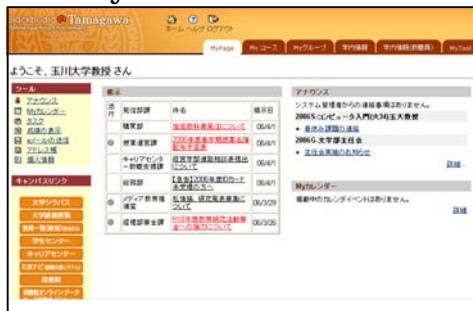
Blackboard Tamagawa

ホーム ヘルプ ログアウト

MyPage My コース Myグループ 学内情報 学内情報(教職員) MyTool

ようこそ、玉川大学教授 さん

ツール
アナウンス
Myカレンダー
タスク
成績の表示
eメールの送信
アドレス帳
個人情報

キャンパスリンク
大学シラバス
大学履修要覧
教員一覧(教職員tools)
学生センター
キャリアセンター
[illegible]
図書館
図書館オンラインデータ

掲示

| 添付 | 発信部署 | 件名 | 掲示日 |
|---|---|---|---|
| | 情報部 | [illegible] | 06/4/1 |
| | 教育企画部 | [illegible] | 06/4/1 |
| | キャリアセンター就職支援課 | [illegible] | 06/4/1 |
| | 総務部 | 【重要】2006年度IDカード未受領の方へ | 06/4/1 |
| | メディア教育推進室 | 転換後、研究電話番号について | 06/3/29 |
| | 経理部事業課 | H18年度教育研究活動事業への協力について | 06/3/26 |

アナウンス
システム管理者からの連絡事項はありません。
2006S:コンピュータ入門(火3)玉大教授
・ 最終作業課題の連絡
2006G:大学課題支援
・ 支援会実施のお知らせ
詳細

Myカレンダー
現時点のカレンダーイベントはありません。
詳細